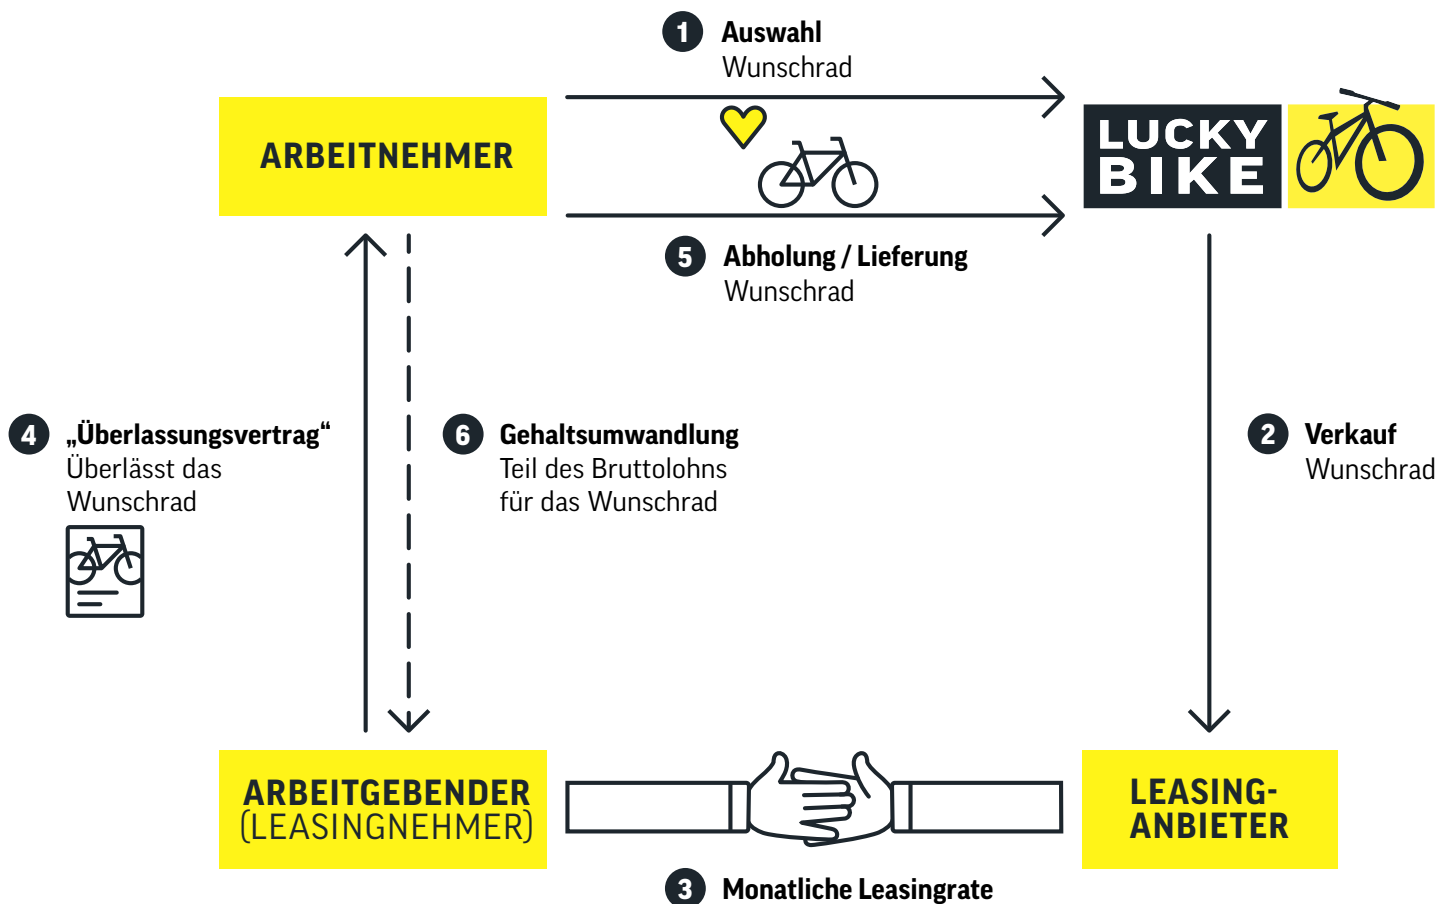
1 Auswahl
Wunschrad

ARBEITNEHMER

LUCKY BIKE

5 Abholung / Lieferung
Wunschrad

4 „Überlassungsvertrag“
Überlässt das Wunschrad

6 Gehaltsumwandlung
Teil des Bruttolohns für das Wunschrad

2 Verkauf
Wunschrad

ARBEITGEBENDER
(LEASINGNEHMER)

LEASING-ANBIETER

3 Monatliche Leasingrate